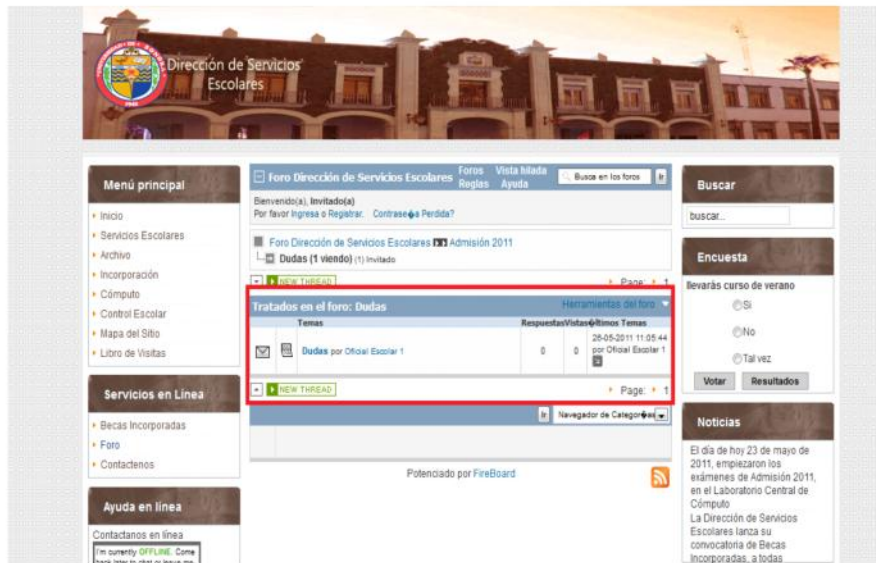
Dirección de Servicios Escolares

Menú principal
Inicio
Servicios Escolares
Archivo
Incorporación
Cómputo
Control Escolar
Mapa del Sitio
Libro de Visitas

Servicios en Línea
Becas Incorporadas
Foro
Contactenos

Ayuda en línea
Contactanos en línea
I'm currently OFFLINE. Come back later to chat or leave me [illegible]

Foro Dirección de Servicios Escolares
Foros Vista hilada
Reglas Ayuda
Busca en los foros
Ir

Bienvenido(a), Invitado(a)
Por favor Ingresa o Registrar. Contrase�a Perdida?

Foro Dirección de Servicios Escolares Admisión 2011
Dudas (1 viendo) (1) Invitado

NEW THREAD
Page: 1

Tratados en el foro: Dudas
Herramientas del foro

| | | Temas | Respuestas | Vistas | �ltimos Temas |
|---|---|---|---|---|---|
| | | Dudas por Oficial Escolar 1 | 0 | 0 | 26-05-2011 11:05:44 por Oficial Escolar 1 |

NEW THREAD
Page: 1

Ir Navegador de Categor�as

Potenciado por FireBoard

Buscar
buscar...

Encuesta
llevarás curso de verano
Si
No
Tal vez
Votar
Resultados

Noticias
El día de hoy 23 de mayo de 2011, empiezaron los exámenes de Admisión 2011, en el Laboratorio Central de Cómputo
La Dirección de Servicios Escolares lanza su convocatoria de Becas Incorporadas, a todas